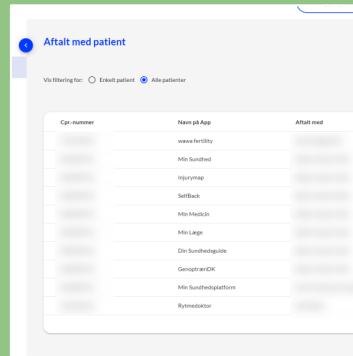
Aftalt med patient

Vis filtrering for: Enkelt patient Alle patienter

| Cpr.-nummer | Navn på App | Aftalt med |
|---|---|---|
| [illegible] | wawa fertility | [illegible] |
| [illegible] | Min Sundhed | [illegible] |
| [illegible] | Injurymap | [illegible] |
| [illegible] | SelfBack | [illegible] |
| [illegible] | Min Medicin | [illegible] |
| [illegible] | Min Læge | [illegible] |
| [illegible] | Din Sundhedsguide | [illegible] |
| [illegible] | GenoptrænDK | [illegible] |
| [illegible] | Min Sundhedsplatform | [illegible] |
| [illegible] | Rytmedoktor | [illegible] |